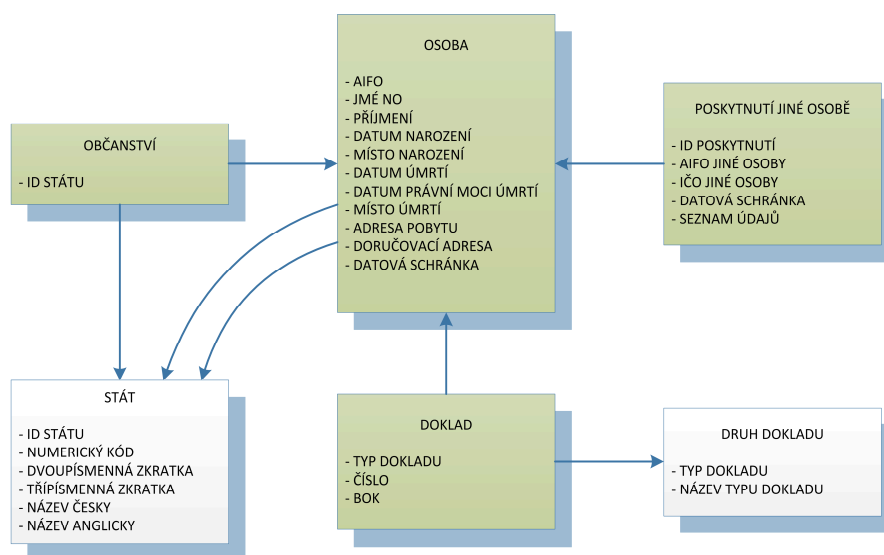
OSOBA

- AIFO
- JMÉ NO
- PŘÍJMENÍ
- DATUM NAROZENÍ
- MÍSTO NAROZENÍ
- DATUM ÚMRTÍ
- DATUM PRÁVNÍ MOCI ÚMRTÍ
- MÍSTO ÚMRTÍ
- ADRESA POBYTU
- DORUČOVACÍ ADRESA
- DATOVÁ SCHRÁNKA

OBČANSTVÍ

- ID STÁTU

POSKYTNUTÍ JINÉ OSOBĚ

- ID POSKYTNUTÍ
- AIFO JINÉ OSOBY
- IČO JINÉ OSOBY
- DATOVÁ SCHRÁNKA
- SEZNAM ÚDAJŮ

STÁT

- ID STÁTU
- NUMERICKÝ KÓD
- DVOUPÍSMENNÁ ZKRATKA
- TŘÍPÍSMENNÁ ZKRATKA
- NÁZEV ČESKY
- NÁZEV ANGLICKY

DOKLAD

- TYP DOKLADU
- ČÍSLO
- BOK

DRUH DOKLADU

- TYP DOKLADU
- NÁZEV TYPU DOKLADU